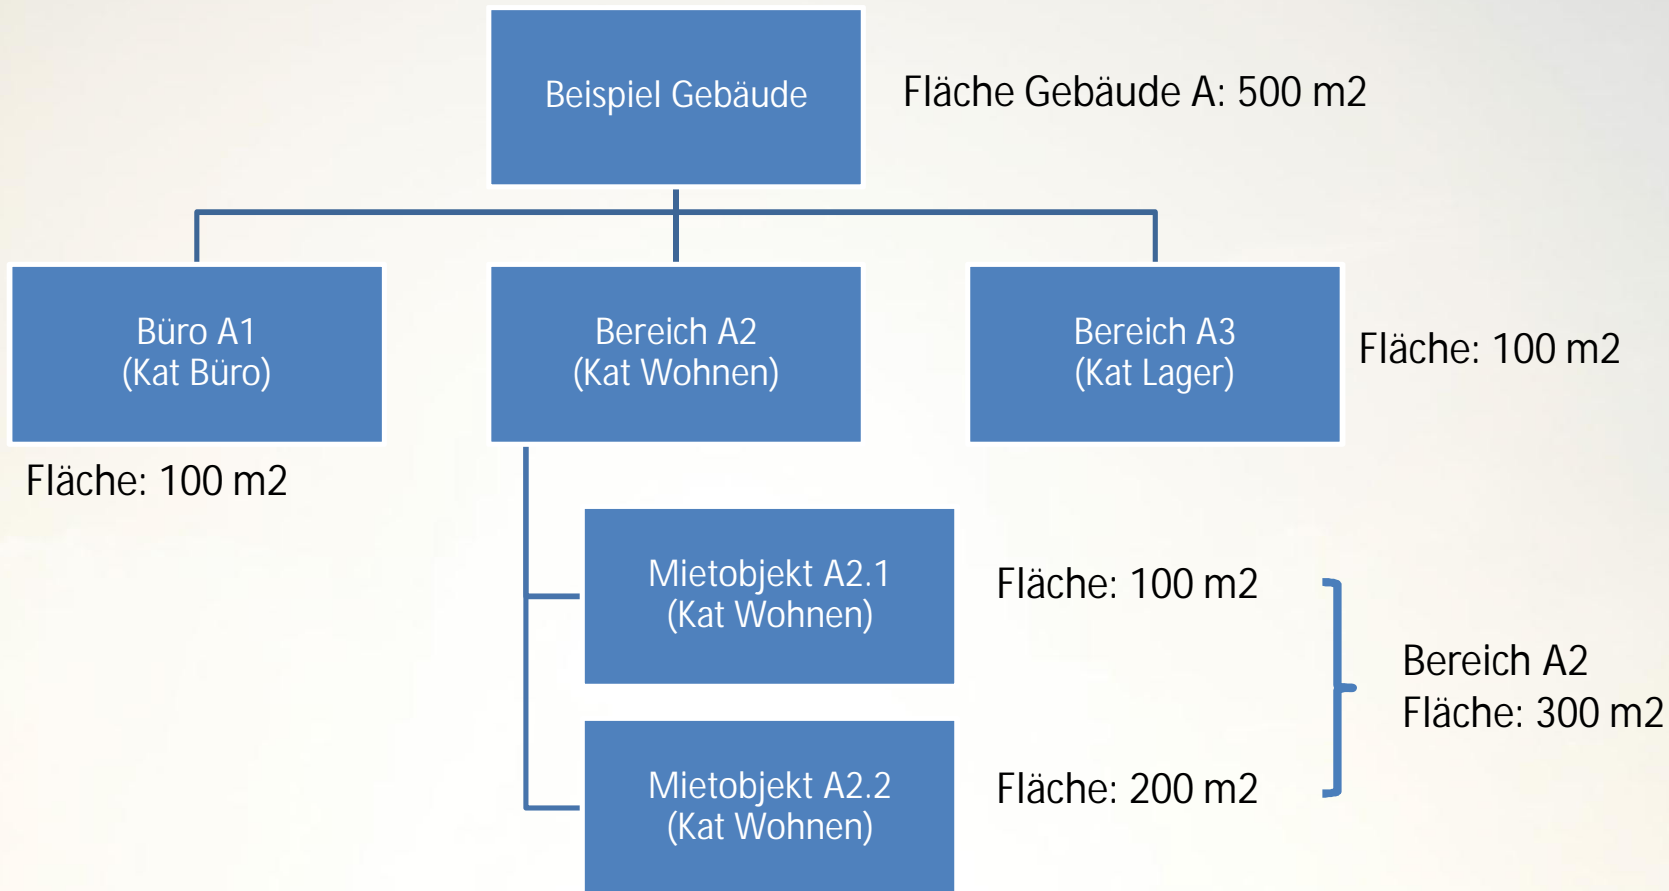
Beispiel Gebäude

Fläche Gebäude A: 500 m2

Büro A1
(Kat Büro)

Bereich A2
(Kat Wohnen)

Bereich A3
(Kat Lager)

Fläche: 100 m2

Fläche: 100 m2

Mietobjekt A2.1
(Kat Wohnen)

Fläche: 100 m2

Bereich A2
Fläche: 300 m2

Mietobjekt A2.2
(Kat Wohnen)

Fläche: 200 m2